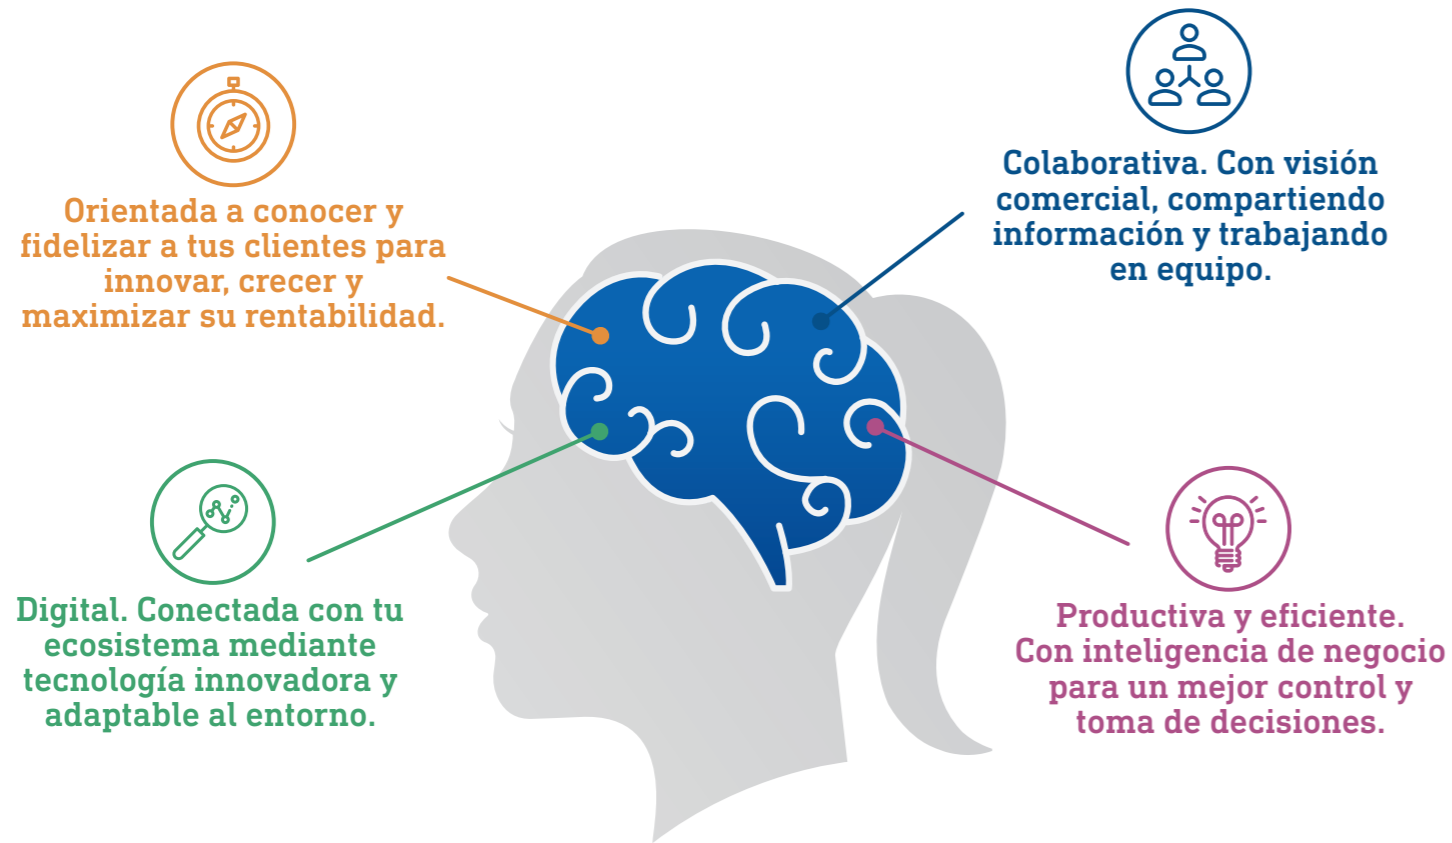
Orientada a conocer y fidelizar a tus clientes para innovar, crecer y maximizar su rentabilidad.

Colaborativa. Con visión comercial, compartiendo información y trabajando en equipo.

Digital. Conectada con tu ecosistema mediante tecnología innovadora y adaptable al entorno.

Productiva y eficiente. Con inteligencia de negocio para un mejor control y toma de decisiones.